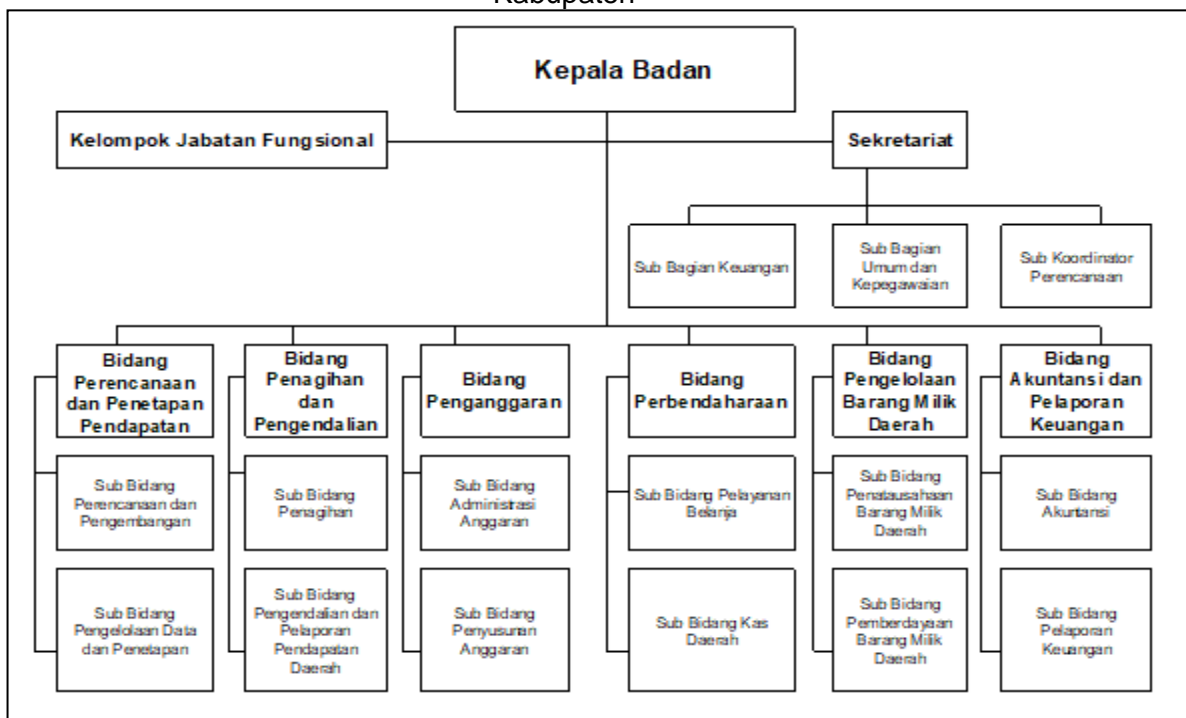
Kabupaten

Kepala Badan

Kelompok Jabatan Fungsional

Sekretariat

Sub Bagian Keuangan

Sub Bagian Umum dan Kepegawaian

Sub Koordinator Perencanaan

Bidang Perencanaan dan Penetapan Pendapatan

Sub Bidang Perencanaan dan Pengembangan

Sub Bidang Pengelolaan Data dan Penetapan

Bidang Penagihan dan Pengendalian

Sub Bidang Penagihan

Sub Bidang Pengendalian dan Pelaporan Pendapatan Daerah

Bidang Penganggaran

Sub Bidang Administrasi Anggaran

Sub Bidang Penyusunan Anggaran

Bidang Perbendaharaan

Sub Bidang Pelayanan Belanja

Sub Bidang Kas Daerah

Bidang Pengelolaan Barang Milik Daerah

Sub Bidang Penatausahaan Barang Milik Daerah

Sub Bidang Pemberdayaan Barang Milik Daerah

Bidang Akuntansi dan Pelaporan Keuangan

Sub Bidang Akuntansi

Sub Bidang Pelaporan Keuangan